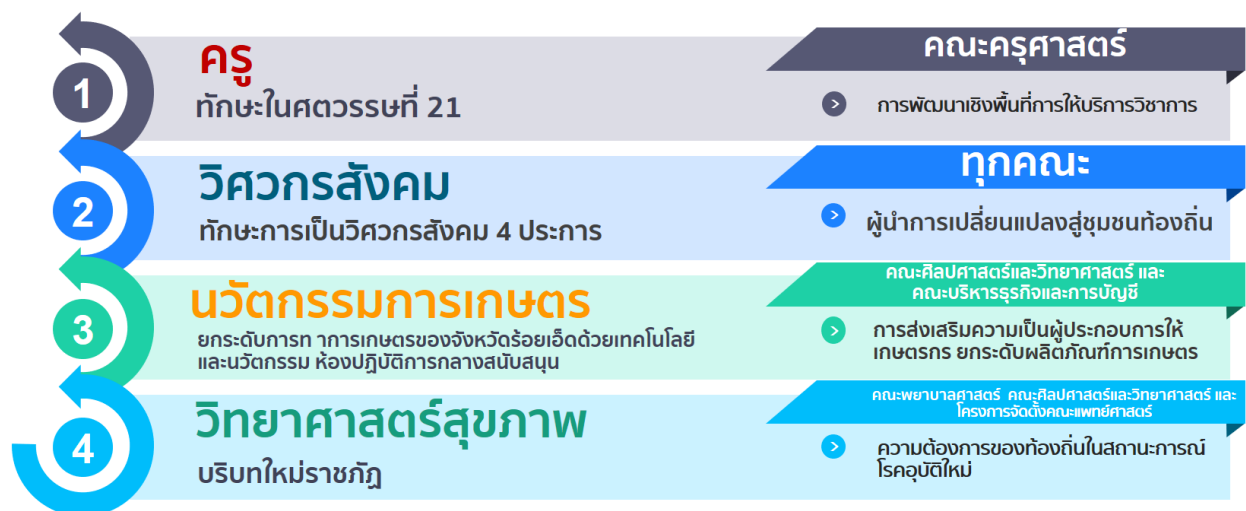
1

ครู

ทักษะในศตวรรษที่ 21

คณะครุศาสตร์

การพัฒนาเชิงพื้นที่การให้บริการวิชาการ

2

วิศวกรสังคม

ทักษะการเป็นวิศวกรสังคม 4 ประการ

ทุกคณะ

ผู้นำการเปลี่ยนแปลงสู่ชุมชนท้องถิ่น

3

นวัตกรรมการเกษตร

ยกระดับการท าการเกษตรของจังหวัดร้อยเอ็ดด้วยเทคโนโลยีและนวัตกรรม ห้องปฏิบัติการกลางสนับสนุน

คณะศิลปศาสตร์และวิทยาศาสตร์ และ คณะบริหารธุรกิจและการบัญชี

การส่งเสริมความเป็นผู้ประกอบการให้เกษตรกร ยกระดับผลิตภัณฑ์การเกษตร

4

วิทยาศาสตร์สุขภาพ

บริบทใหม่ราชภัฏ

คณะพยาบาลศาสตร์ คณะศิลปศาสตร์และวิทยาศาสตร์ และโครงการจัดตั้งคณะแพทย์ศาสตร์

ความต้องการของท้องถิ่นในสถานะการณ์โรคอุบัติใหม่